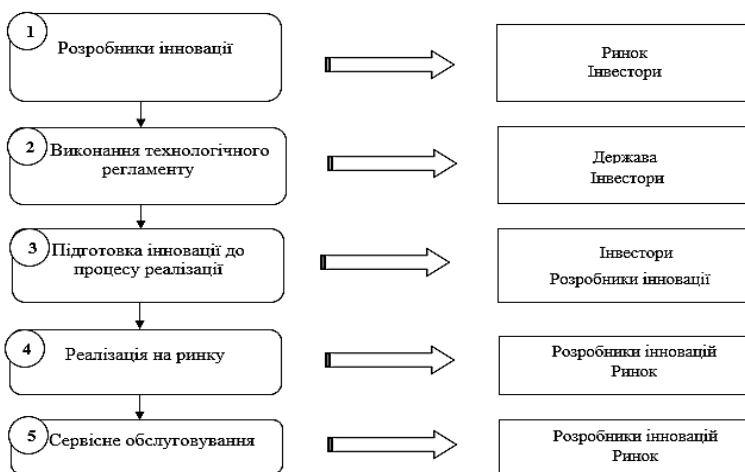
1 Розробники інновації

Ринок
Інвестори

2 Виконання технологічного регламенту

Держава
Інвестори

3 Підготовка інновації до процесу реалізації

Інвестори
Розробники інновації

4 Реалізація на ринку

Розробники інновацій
Ринок

5 Сервісне обслуговування

Розробники інновацій
Ринок